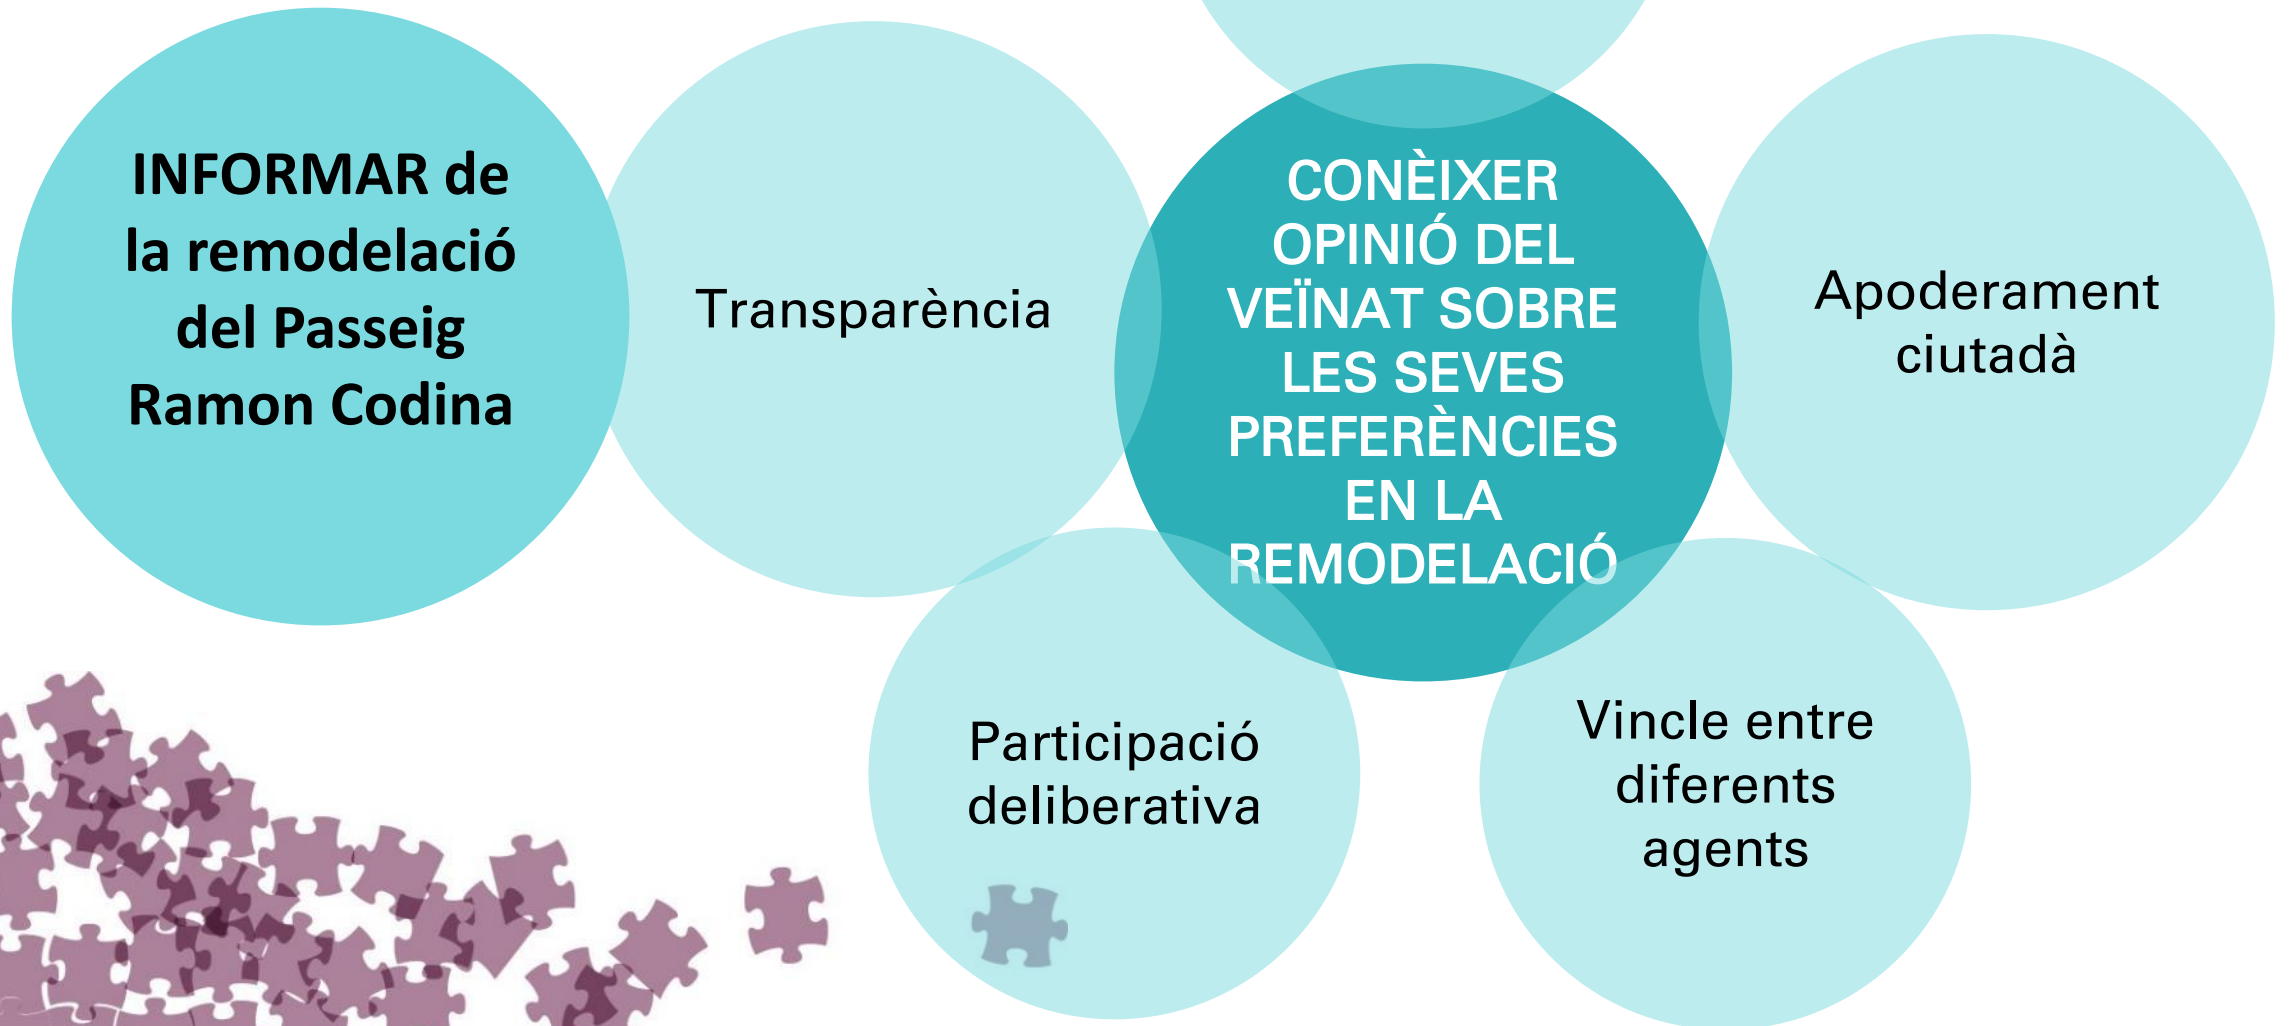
INFORMAR de la remodelació del Passeig Ramon Codina

Transparència

CONÈIXER OPINIÓ DEL VEÏNAT SOBRE LES SEVES PREFERÈNCIES EN LA REMODELACIÓ

Apoderament ciutadà

Participació deliberativa

Vincle entre diferents agents